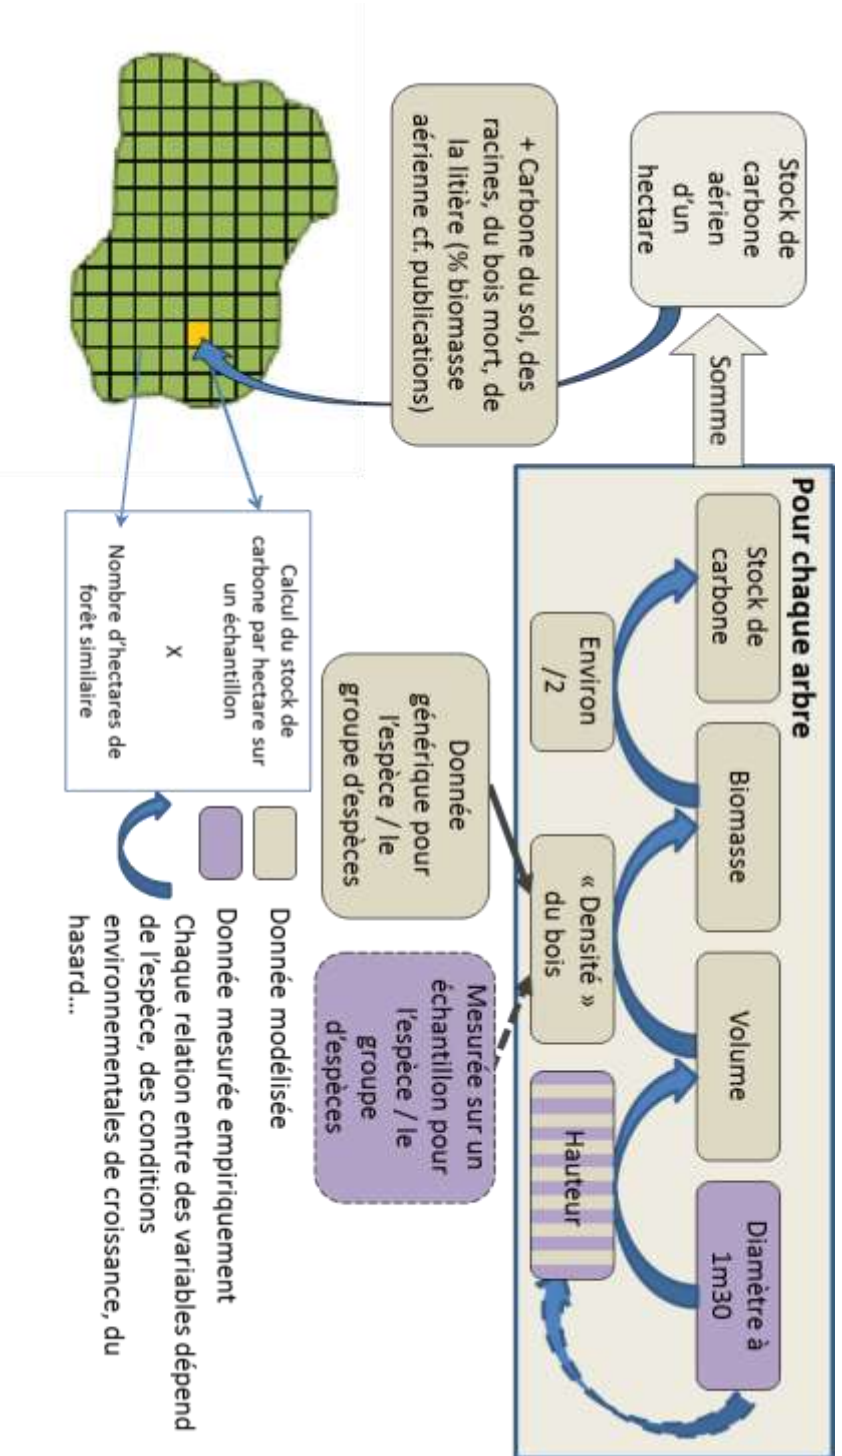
Stock de carbone aérien d'un hectare

+ Carbone du sol, des racines, du bois mort, de la litière (% biomasse aérienne cf. publications)

Somme

Pour chaque arbre

Stock de carbone

Environ /2

Biomasse

« Densité » du bois

Volume

Hauteur

Diamètre à 1m30

Donnée générique pour l'espèce / le groupe d'espèces

Mesurée sur un échantillon pour l'espèce / le groupe d'espèces

Calcul du stock de carbone par hectare sur un échantillon

X

Nombre d'hectares de forêt similaire

Donnée modélisée

Donnée mesurée empiriquement

Chaque relation entre des variables dépend de l'espèce, des conditions environnementales de croissance, du hasard…